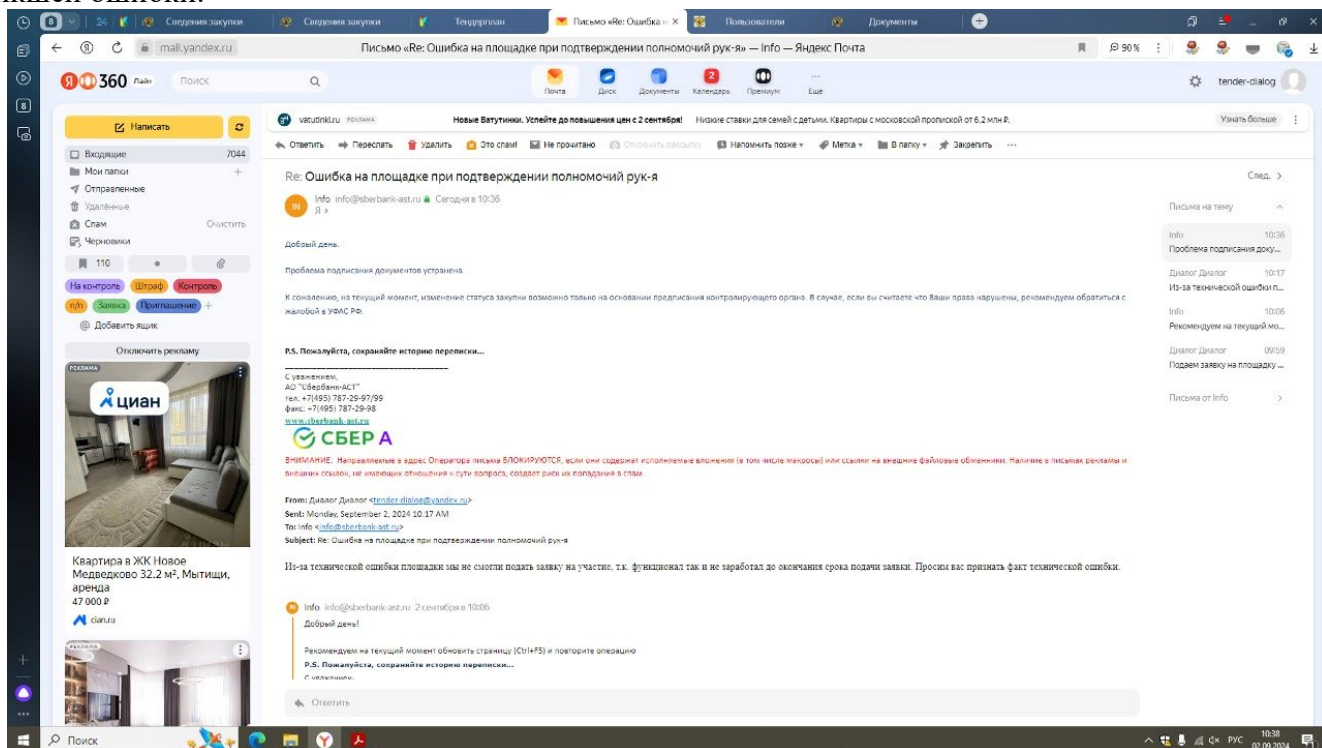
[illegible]

24 | Сведения закупки | Сведения закупки | Тендерплан | Письмо «Re: Ошибка н | Пользователи | Документы

mail.yandex.ru Письмо «Re: Ошибка на площадке при подтверждении полномочий рук-я» — Info — Яндекс Почта 90%

Я 360 Лайт Поиск

Почта Диск Документы Календарь Премиум Еще

tender-dialog

Написать

Входящие 7044
Мои папки
Отправленные
Удалённые
Спам Очистить
Черновики
110
На контроле Штраф Контроль
п/п Заявка Приглашение
Добавить ящик

Отключить рекламу

РЕКЛАМА
циан
Квартира в ЖК Новое Медведково 32.2 м², Мытищи, аренда
47 000 ₽
cian.ru

РЕКЛАМА

vatutinki.ru РЕКЛАМА Новые Ватутинки. Успейте до повышения цен с 2 сентября! Низкие ставки для семей с детьми. Квартиры с московской пропиской от 6,2 млн ₽. Узнать больше

Ответить Переслать Удалить Это спам! Не прочитано Отключить рассылку Напомнить позже Метка В папку Закрепить

Re: Ошибка на площадке при подтверждении полномочий рук-я

След.

Info info@sberbank-ast.ru Сегодня в 10:36
Я

Добрый день.

Проблема подписания документов устранена.

К сожалению, на текущий момент, изменение статуса закупки возможно только на основании предписания контролирующего органа. В случае, если вы считаете что Ваши права нарушены, рекомендуем обратиться с жалобой в УФАС РФ.

P.S. Пожалуйста, сохраняйте историю переписки...

С уважением,
АО "Сбербанк-АСТ"
тел: +7(495) 787-29-97/99
факс: +7(495) 787-29-98
www.sberbank-ast.ru
СБЕР А

ВНИМАНИЕ. Направляемые в адрес Оператора письма БЛОКИРУЮТСЯ, если они содержат исполняемые вложения (в том числе макросы) или ссылки на внешние файловые обменники. Наличие в письмах рекламы и внешних ссылок, не имеющих отношения к сути вопроса, создает риск их попадания в спам.

From: Диалог Диалог <tender-dialog@yandex.ru>
Sent: Monday, September 2, 2024 10:17 AM
To: Info <info@sberbank-ast.ru>
Subject: Re: Ошибка на площадке при подтверждении полномочий рук-я

Из-за технической ошибки площадки мы не смогли подать заявку на участие, т.к. функционал так и не заработал до окончания срока подачи заявки. Просим вас признать факт технической ошибки.

Info info@sberbank-ast.ru 2 сентября в 10:06
Добрый день!

Рекомендуем на текущий момент обновить страницу (Ctrl+F5) и повторите операцию
P.S. Пожалуйста, сохраняйте историю переписки...
С уважением,

Ответить

Письма на тему
Info 10:36
Проблема подписания доку...
Диалог Диалог 10:17
Из-за технической ошибки п...
Info 10:06
Рекомендуем на текущий мо...
Диалог Диалог 09:59
Подаем заявку на площадку ...
Письма от Info

Поиск
РУС 10:38 02.09.2024